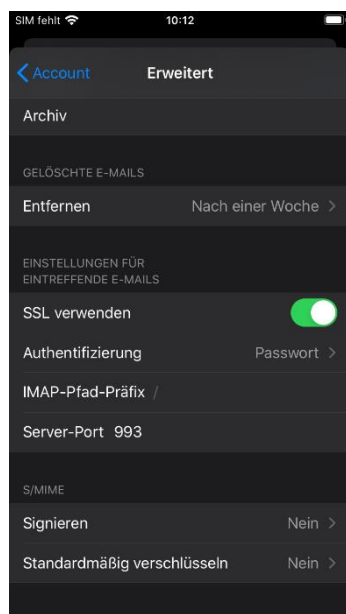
SIM fehlt 10:12

Account Erweitert

Archiv

GELÖSCHTE E-MAILS

Entfernen Nach einer Woche

EINSTELLUNGEN FÜR EINTREFFENDE E-MAILS

SSL verwenden

Authentifizierung Passwort

IMAP-Pfad-Präfix /

Server-Port 993

S/MIME

Signieren Nein

Standardmäßig verschlüsseln Nein